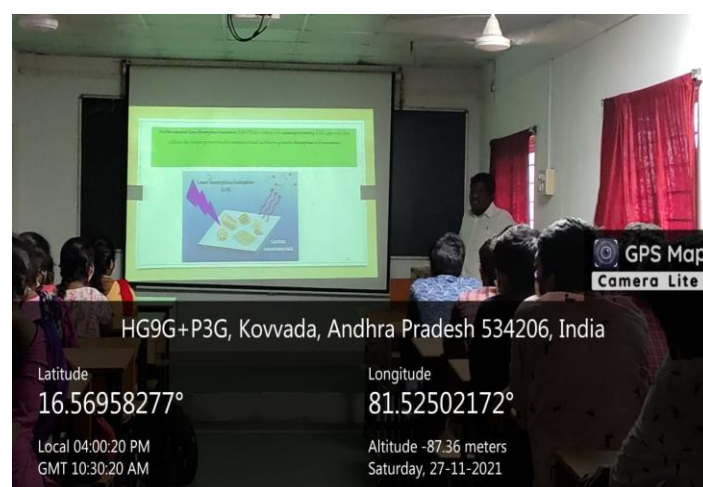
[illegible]

Laser Desorption/Ionization (LDI)

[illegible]

GPS Map Camera Lite

HG9G+P3G, Kovvada, Andhra Pradesh 534206, India

Latitude
16.56958277°

Longitude
81.52502172°

Local 04:00:20 PM
GMT 10:30:20 AM

Altitude -87.36 meters
Saturday, 27-11-2021